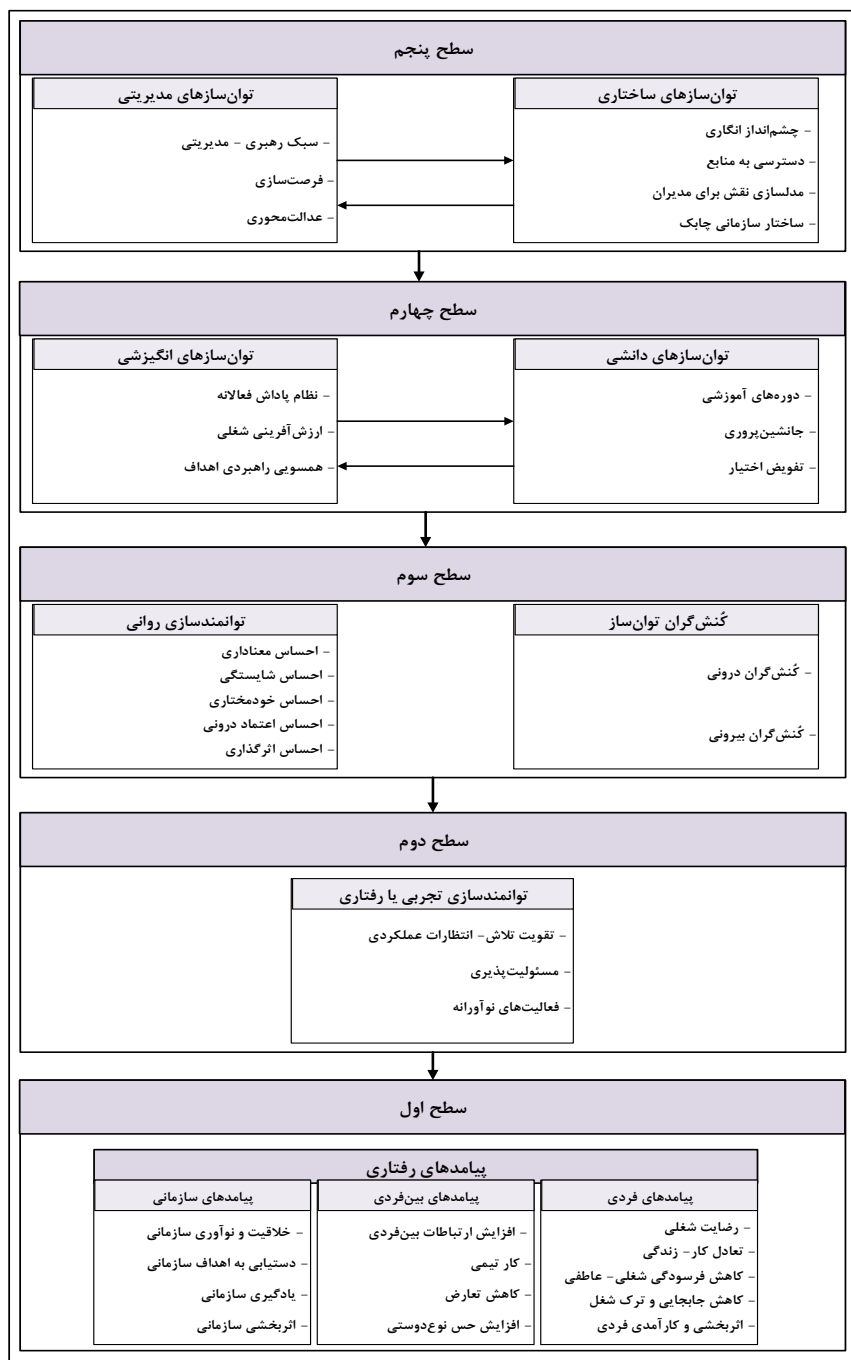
سطح پنجم

توان‌سازهای ساختاری
- چشم‌انداز انگاری
- دسترسی به منابع
- مدلسازی نقش برای مدیران
- ساختار سازمانی چابک

توان‌سازهای مدیریتی
- سبک رهبری - مدیریتی
- فرصت‌سازی
- عدالت‌محوری

سطح چهارم

توان‌سازهای دانشی
- دوره‌های آموزشی
- جانشین‌پروری
- تفویض اختیار

توان‌سازهای انگیزشی
- نظام پاداش فعالانه
- ارزش‌آفرینی شغلی
- همسویی راهبردی اهداف

سطح سوم

کُنش‌گران توان‌ساز
- کُنش‌گران درونی
- کُنش‌گران بیرونی

توانمندسازی روانی
- احساس معناداری
- احساس شایستگی
- احساس خودمختاری
- احساس اعتماد درونی
- احساس اثرگذاری

سطح دوم

توانمندسازی تجربی یا رفتاری
- تقویت تلاش- انتظارات عملکردی
- مسئولیت‌پذیری
- فعالیت‌های نوآورانه

سطح اول

پیامدهای رفتاری

| پیامدهای فردی | پیامدهای بین‌فردی | پیامدهای سازمانی |
|---|---|---|
| - رضایت شغلی | - افزایش ارتباطات بین‌فردی | - خلاقیت و نوآوری سازمانی |
| - تعادل کار- زندگی | - کار تیمی | - دستیابی به اهداف سازمانی |
| - کاهش فرسودگی شغلی- عاطفی | - کاهش تعارض | - یادگیری سازمانی |
| - کاهش جابجایی و ترک شغل | - افزایش حس نوع‌دوستی | - اثربخشی سازمانی |
| - اثربخشی و کارآمدی فردی | | |